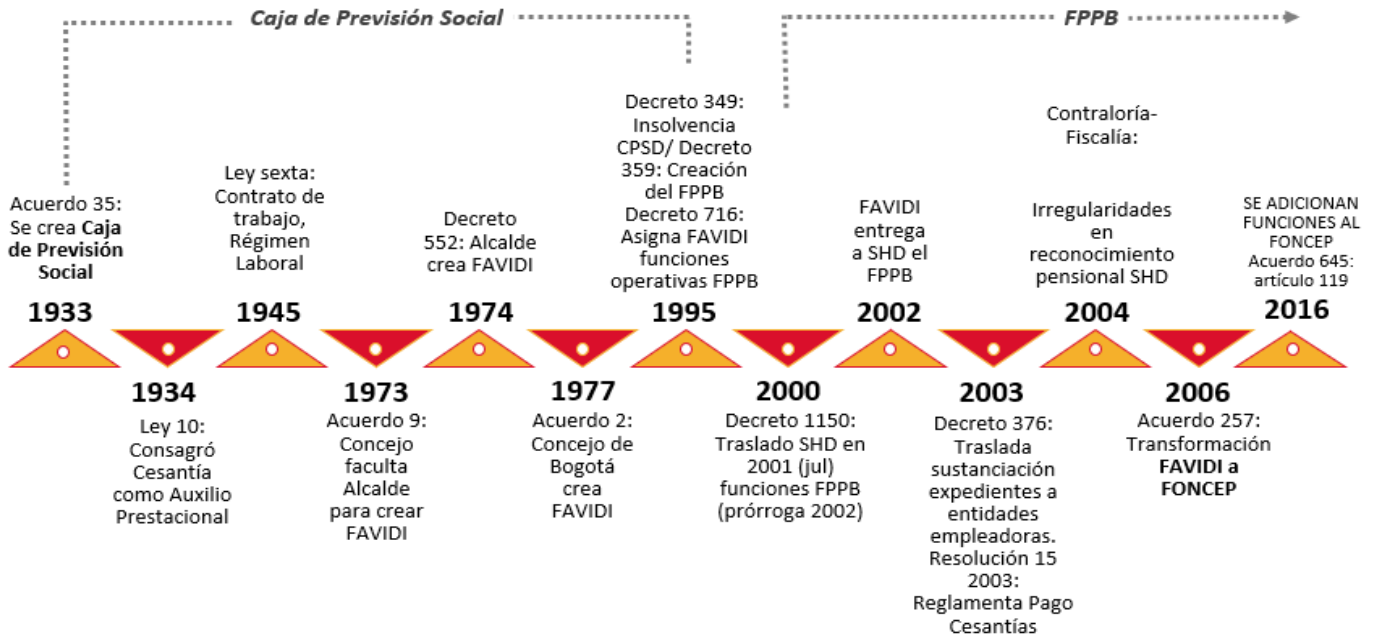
Caja de Previsión Social

FPPB

Acuerdo 35: Se crea Caja de Previsión Social

1933

Ley sexta: Contrato de trabajo, Régimen Laboral

1945

Decreto 552: Alcalde crea FAVIDI

1974

Decreto 349: Insolvencia CPSD/ Decreto 359: Creación del FPPB Decreto 716: Asigna FAVIDI funciones operativas FPPB

1995

FAVIDI entrega a SHD el FPPB

2002

Contraloría-Fiscalía:

Irregularidades en reconocimiento pensional SHD

2004

SE ADICIONAN FUNCIONES AL FONCEP Acuerdo 645: artículo 119

2016

1934

Ley 10: Consagró Cesantía como Auxilio Prestacional

1973

Acuerdo 9: Concejo faculta Alcalde para crear FAVIDI

1977

Acuerdo 2: Concejo de Bogotá crea FAVIDI

2000

Decreto 1150: Traslado SHD en 2001 (jul) funciones FPPB (prórroga 2002)

2003

Decreto 376: Traslada sustanciación expedientes a entidades empleadoras. Resolución 15 2003: Reglamenta Pago Cesantías

2006

Acuerdo 257: Transformación FAVIDI a FONCEP